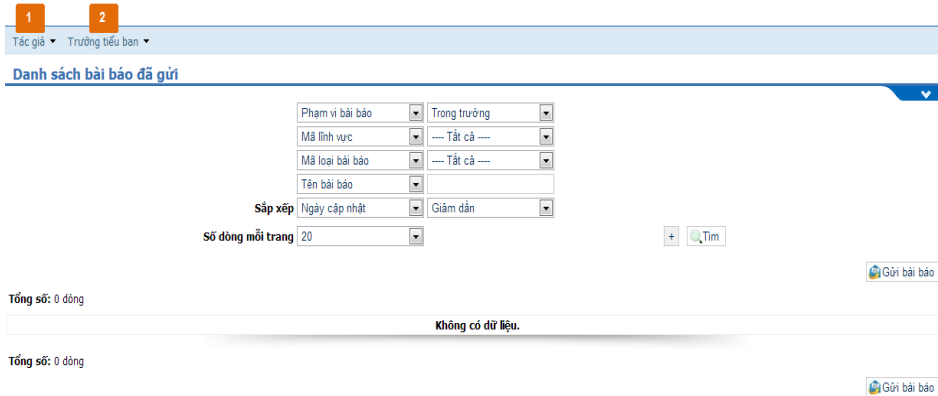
1

2

Tác giả ▾ Trưởng tiểu ban ▾

Danh sách bài báo đã gửi

Phạm vi bài báo | Trong trường

Mã lĩnh vực | ---- Tất cả ----

Mã loại bài báo | ---- Tất cả ----

Tên bài báo

Sắp xếp Ngày cập nhật | Giảm dần

Số dòng mỗi trang 20

+ Tìm

Gửi bài báo

Tổng số: 0 dòng

Không có dữ liệu.

Tổng số: 0 dòng

Gửi bài báo